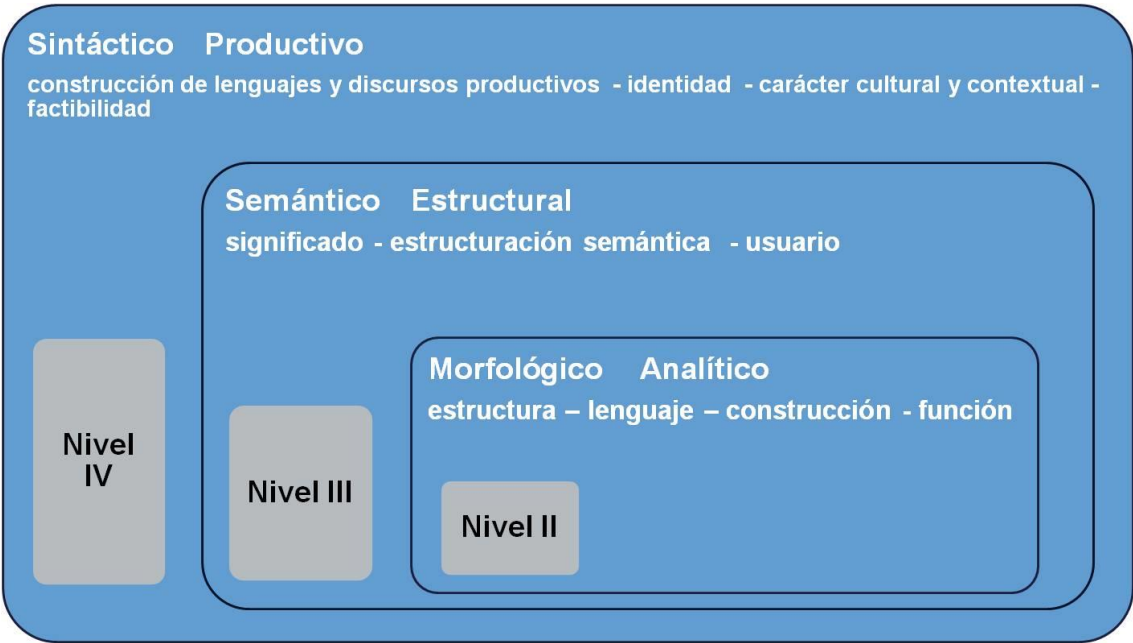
Sintáctico Productivo

construcción de lenguajes y discursos productivos - identidad - carácter cultural y contextual - factibilidad

Semántico Estructural

significado - estructuración semántica - usuario

Morfológico Analítico

estructura – lenguaje – construcción - función

Nivel IV

Nivel III

Nivel II